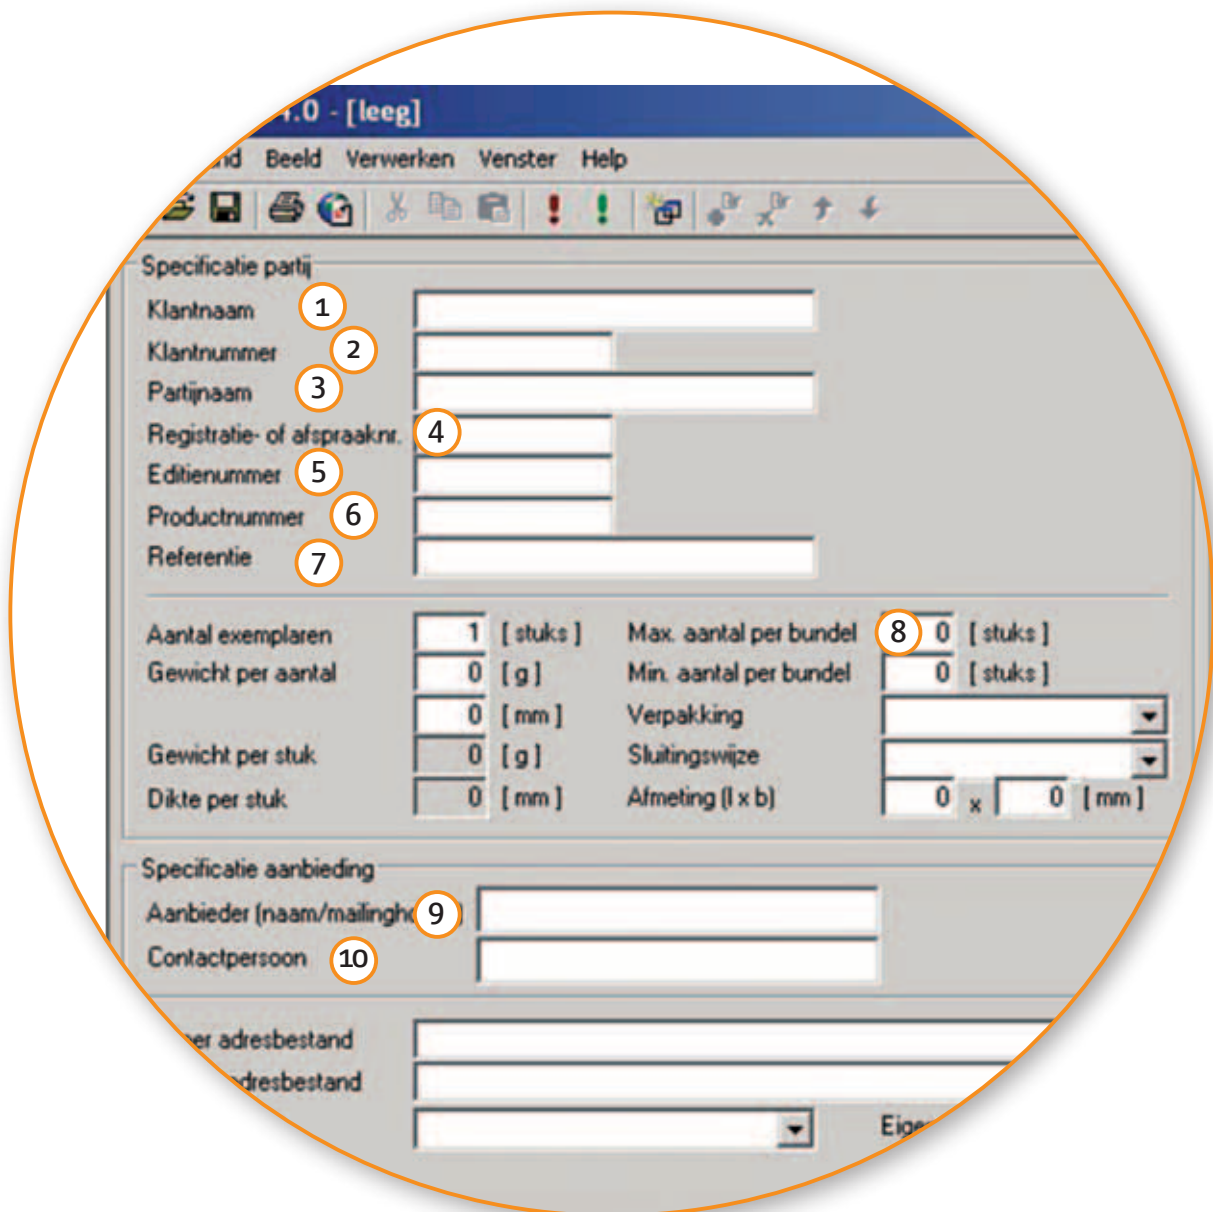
.0 - [leeg]

nd Beeld Verwerken Venster Help

Specificatie partij
Klantnaam 1
Klantnummer 2
Partijnaam 3
Registratie- of afspraaknr. 4
Editienummer 5
Productnummer 6
Referentie 7

Aantal exemplaren 1 [ stuks ]
Gewicht per aantal 0 [ g ]
0 [ mm ]
Gewicht per stuk 0 [ g ]
Dikte per stuk 0 [ mm ]

Max. aantal per bundel 8 0 [ stuks ]
Min. aantal per bundel 0 [ stuks ]
Verpakking
Sluitingswijze
Afmeting (l x b) 0 x 0 [ mm ]

Specificatie aanbieding
Aanbieder (naam/mailingh 9 )
Contactpersoon 10

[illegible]er adresbestand
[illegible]dresbestand
Eige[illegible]